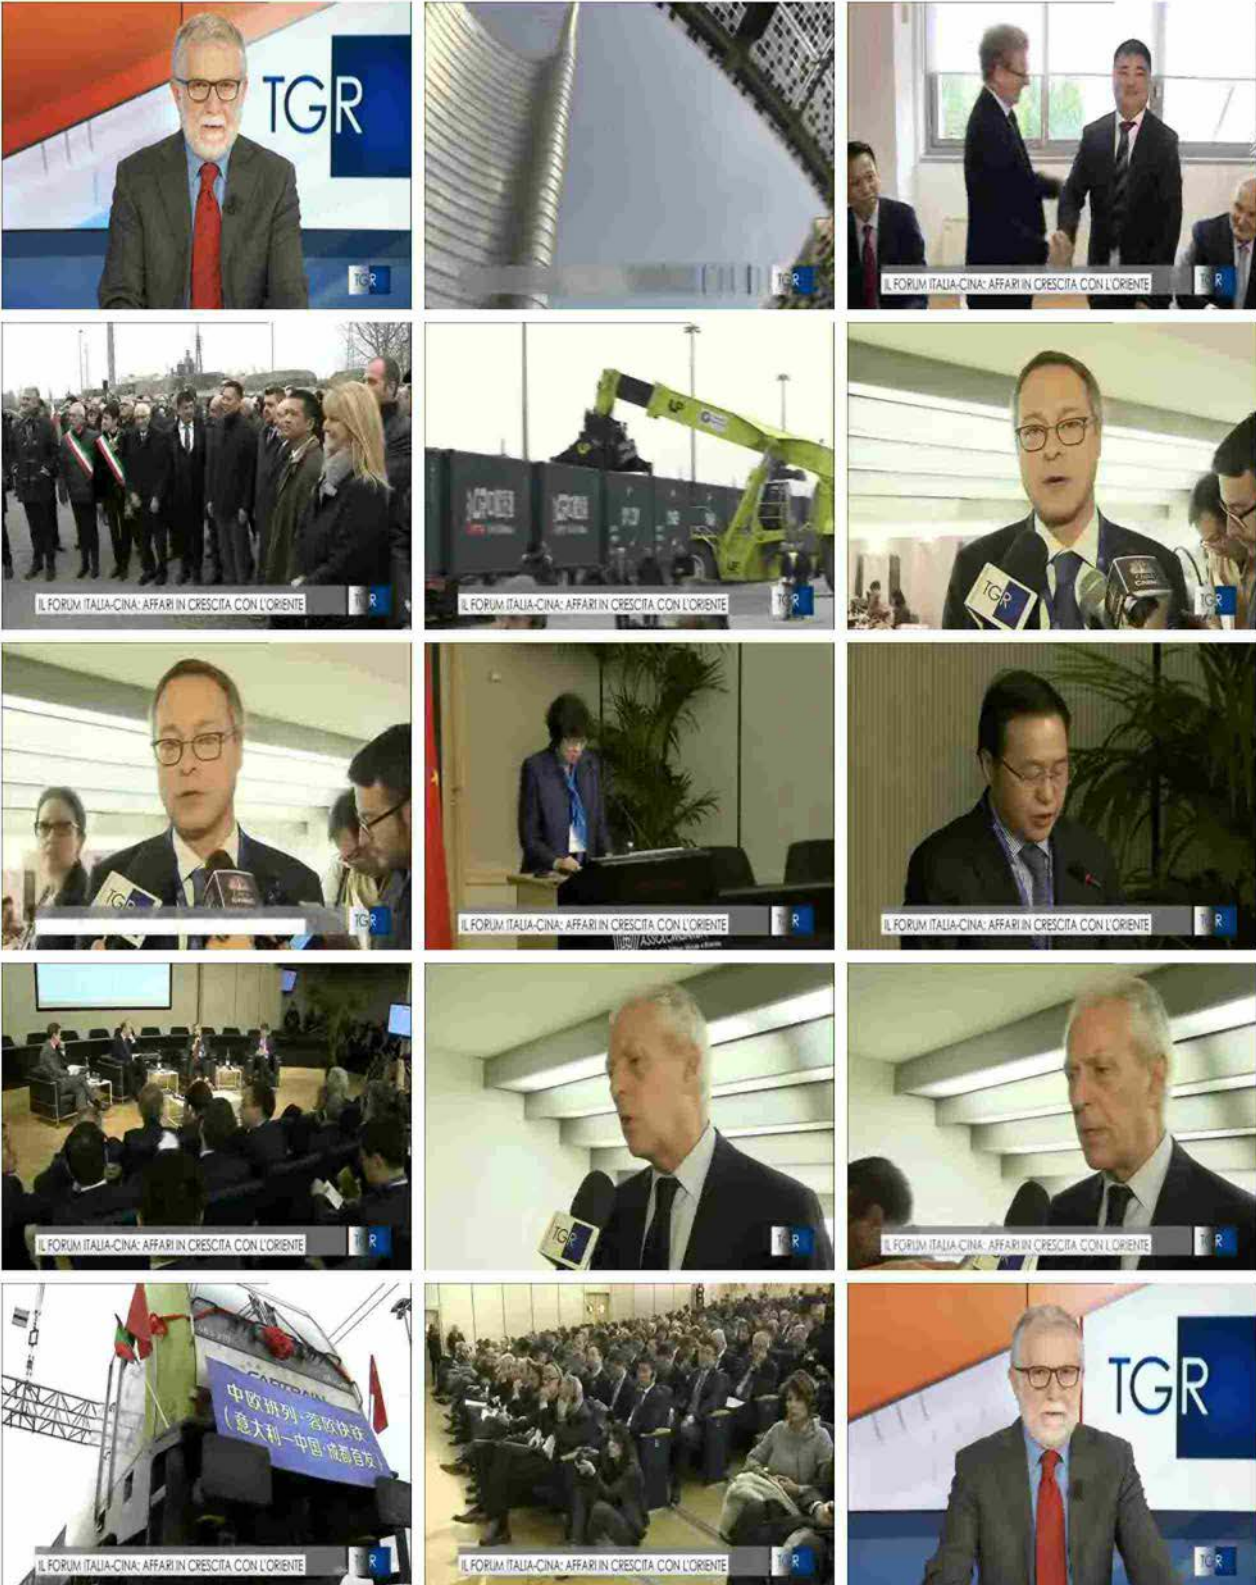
TGR

TGR

TGR

IL FORUM ITALIA-CINA: AFFARI IN CRESCITA CON L'ORIENTE TGR

IL FORUM ITALIA-CINA: AFFARI IN CRESCITA CON L'ORIENTE TGR

IL FORUM ITALIA-CINA: AFFARI IN CRESCITA CON L'ORIENTE TGR

TGR TGR

TGR TGR

IL FORUM ITALIA-CINA: AFFARI IN CRESCITA CON L'ORIENTE TGR

IL FORUM ITALIA-CINA: AFFARI IN CRESCITA CON L'ORIENTE TGR

IL FORUM ITALIA-CINA: AFFARI IN CRESCITA CON L'ORIENTE TGR

TGR TGR

IL FORUM ITALIA-CINA: AFFARI IN CRESCITA CON L'ORIENTE TGR

CAFTRAIN
中欧班列·蓉欧快铁
（意大利—中国·成都首发）

IL FORUM ITALIA-CINA: AFFARI IN CRESCITA CON L'ORIENTE TGR

IL FORUM ITALIA-CINA: AFFARI IN CRESCITA CON L'ORIENTE TGR

TGR

TGR